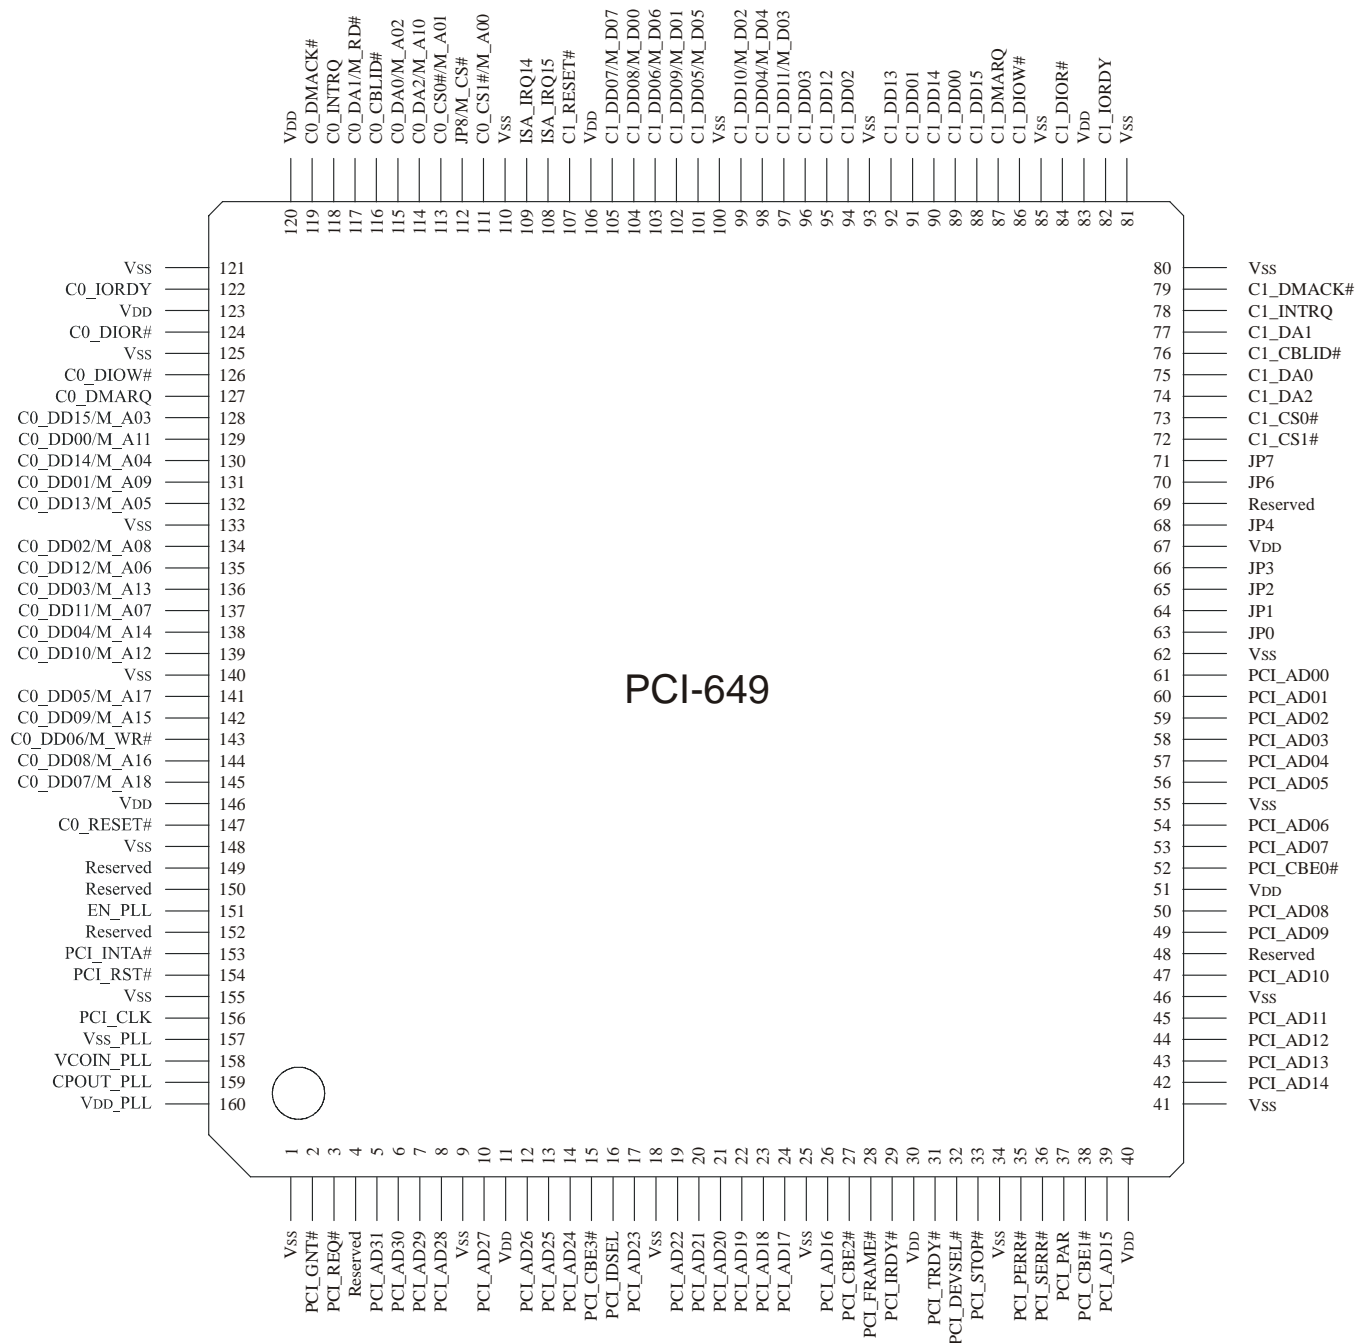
VDD 120
C0_DMACK# 119
C0_INTRQ 118
C0_DA1/M_RD# 117
C0_CBLID# 116
C0_DA0/M_A02 115
C0_DA2/M_A10 114
C0_CS0#/M_A01 113
JP8/M_CS# 112
C0_CS1#/M_A00 111
VSS 110
ISA_IRQ14 109
ISA_IRQ15 108
C1_RESET# 107
VDD 106
C1_DD07/M_D07 105
C1_DD08/M_D00 104
C1_DD06/M_D06 103
C1_DD09/M_D01 102
C1_DD05/M_D05 101
VSS 100
C1_DD10/M_D02 99
C1_DD04/M_D04 98
C1_DD11/M_D03 97
C1_DD03 96
C1_DD12 95
C1_DD02 94
VSS 93
C1_DD13 92
C1_DD01 91
C1_DD14 90
C1_DD00 89
C1_DD15 88
C1_DMARQ 87
C1_DIOW# 86
VSS 85
C1_DIOR# 84
VDD 83
C1_IORDY 82
VSS 81

VSS 121
C0_IORDY 122
VDD 123
C0_DIOR# 124
VSS 125
C0_DIOW# 126
C0_DMARQ 127
C0_DD15/M_A03 128
C0_DD00/M_A11 129
C0_DD14/M_A04 130
C0_DD01/M_A09 131
C0_DD13/M_A05 132
VSS 133
C0_DD02/M_A08 134
C0_DD12/M_A06 135
C0_DD03/M_A13 136
C0_DD11/M_A07 137
C0_DD04/M_A14 138
C0_DD10/M_A12 139
VSS 140
C0_DD05/M_A17 141
C0_DD09/M_A15 142
C0_DD06/M_WR# 143
C0_DD08/M_A16 144
C0_DD07/M_A18 145
VDD 146
C0_RESET# 147
VSS 148
Reserved 149
Reserved 150
EN_PLL 151
Reserved 152
PCI_INTA# 153
PCI_RST# 154
VSS 155
PCI_CLK 156
VSS_PLL 157
VCOIN_PLL 158
CPOUT_PLL 159
VDD_PLL 160

PCI-649

80 VSS
79 C1_DMACK#
78 C1_INTRQ
77 C1_DA1
76 C1_CBLID#
75 C1_DA0
74 C1_DA2
73 C1_CS0#
72 C1_CS1#
71 JP7
70 JP6
69 Reserved
68 JP4
67 VDD
66 JP3
65 JP2
64 JP1
63 JP0
62 VSS
61 PCI_AD00
60 PCI_AD01
59 PCI_AD02
58 PCI_AD03
57 PCI_AD04
56 PCI_AD05
55 VSS
54 PCI_AD06
53 PCI_AD07
52 PCI_CBE0#
51 VDD
50 PCI_AD08
49 PCI_AD09
48 Reserved
47 PCI_AD10
46 VSS
45 PCI_AD11
44 PCI_AD12
43 PCI_AD13
42 PCI_AD14
41 VSS

1 VSS
2 PCI_GNT#
3 PCI_REQ#
4 Reserved
5 PCI_AD31
6 PCI_AD30
7 PCI_AD29
8 PCI_AD28
9 VSS
10 PCI_AD27
11 VDD
12 PCI_AD26
13 PCI_AD25
14 PCI_AD24
15 PCI_CBE3#
16 PCI_IDSEL
17 PCI_AD23
18 VSS
19 PCI_AD22
20 PCI_AD21
21 PCI_AD20
22 PCI_AD19
23 PCI_AD18
24 PCI_AD17
25 VSS
26 PCI_AD16
27 PCI_CBE2#
28 PCI_FRAME#
29 PCI_IRDY#
30 VDD
31 PCI_TRDY#
32 PCI_DEVSEL#
33 PCI_STOP#
34 VSS
35 PCI_PERR#
36 PCI_SERR#
37 PCI_PAR
38 PCI_CBE1#
39 PCI_AD15
40 VDD